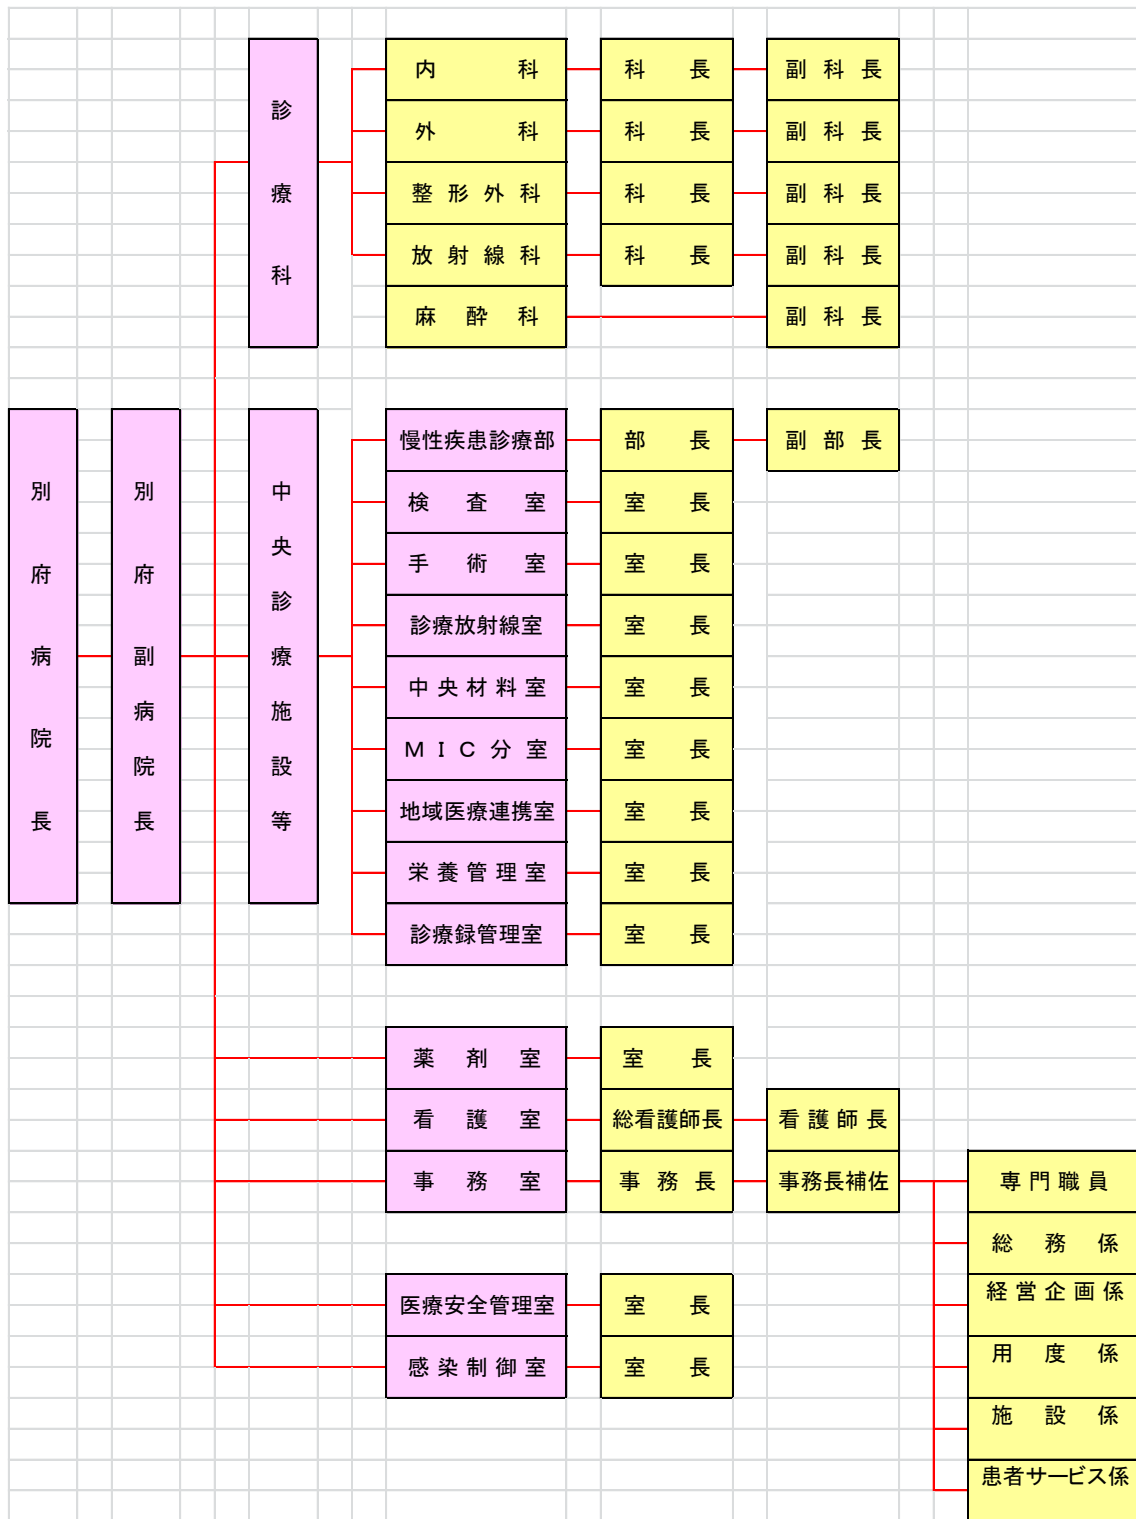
別府病院長

別府副病院長

診療科

内科　科長　副科長
外科　科長　副科長
整形外科　科長　副科長
放射線科　科長　副科長
麻酔科　副科長

中央診療施設等

慢性疾患診療部　部長　副部長
検査室　室長
手術室　室長
診療放射線室　室長
中央材料室　室長
MIC分室　室長
地域医療連携室　室長
栄養管理室　室長
診療録管理室　室長

薬剤室　室長
看護室　総看護師長　看護師長
事務室　事務長　事務長補佐

専門職員
総務係
経営企画係
用度係
施設係
患者サービス係

医療安全管理室　室長
感染制御室　室長